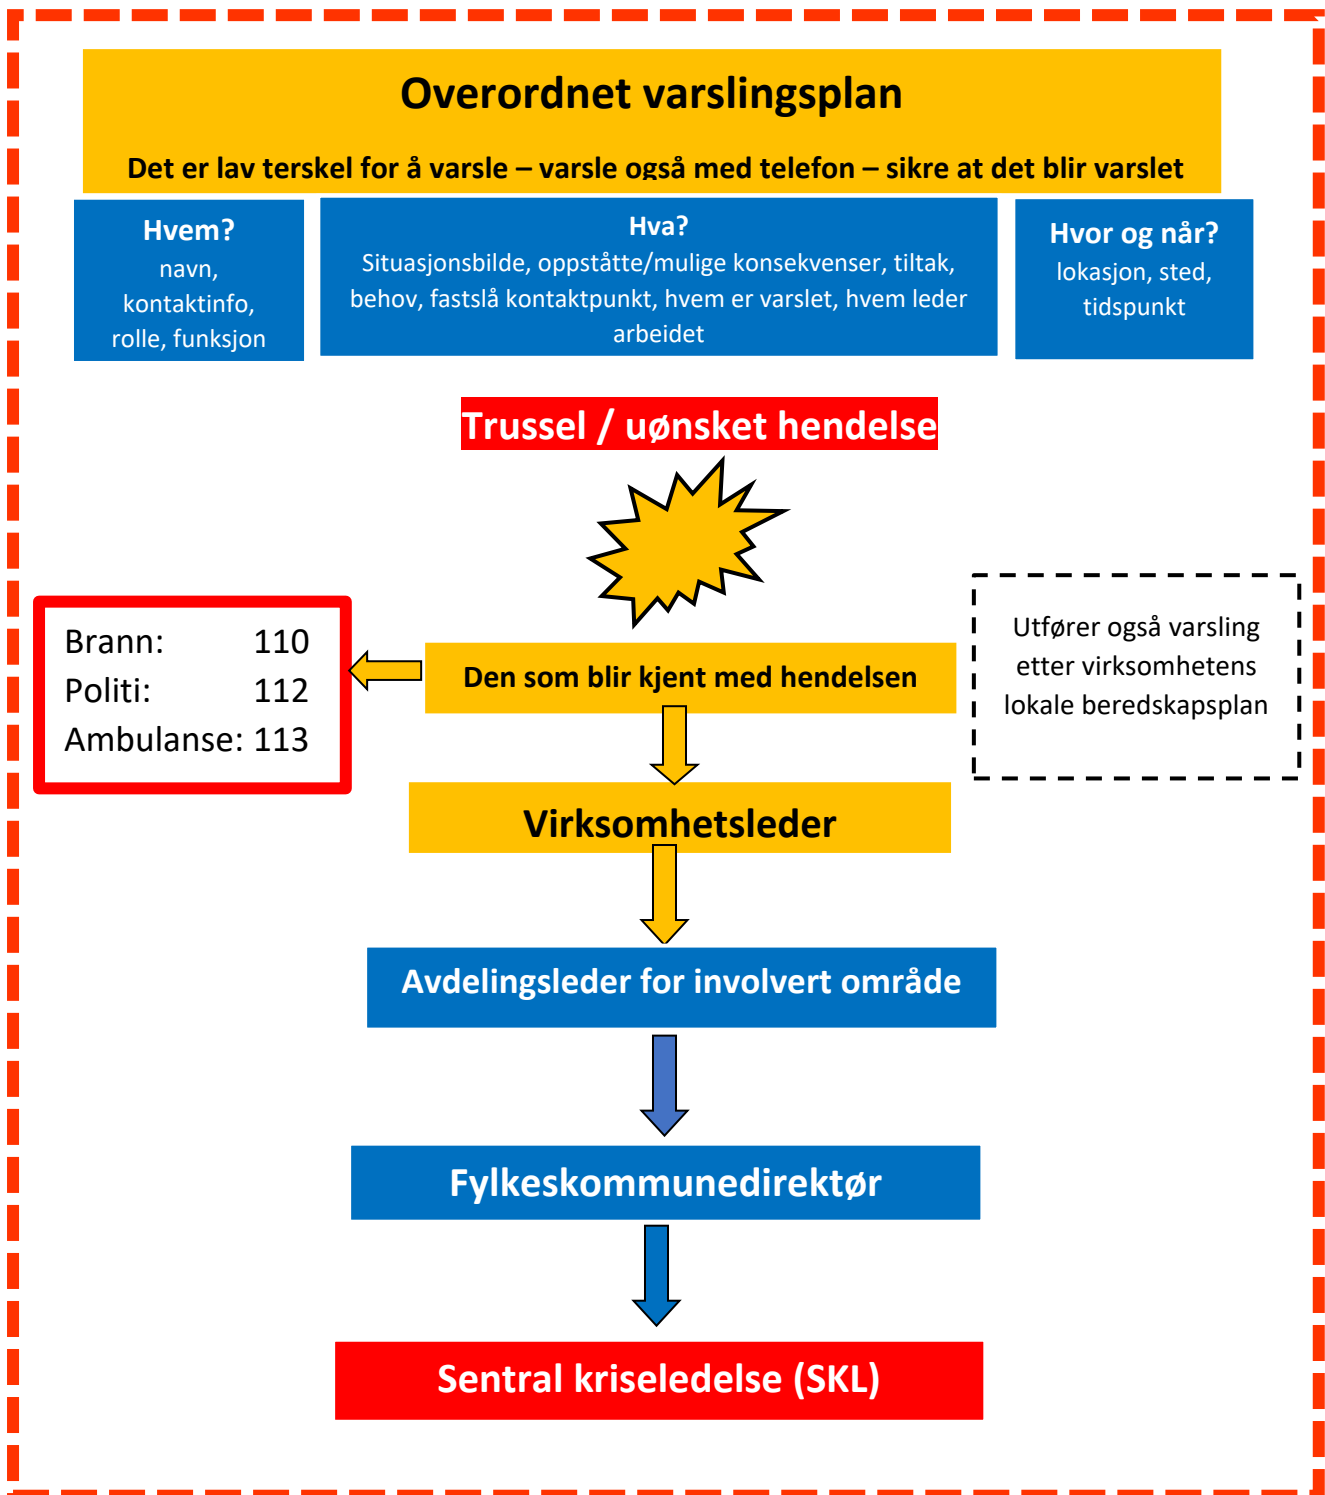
Overordnet varslingsplan

Det er lav terskel for å varsle – varsle også med telefon – sikre at det blir varslet

Hvem?
navn, kontaktinfo, rolle, funksjon

Hva?
Situasjonsbilde, oppståtte/mulige konsekvenser, tiltak, behov, fastslå kontaktpunkt, hvem er varslet, hvem leder arbeidet

Hvor og når?
lokasjon, sted, tidspunkt

Trussel / uønsket hendelse

Brann: 110
Politi: 112
Ambulanse: 113

Den som blir kjent med hendelsen

Utfører også varsling etter virksomhetens lokale beredskapsplan

Virksomhetsleder

Avdelingsleder for involvert område

Fylkeskommunedirektør

Sentral kriseledelse (SKL)